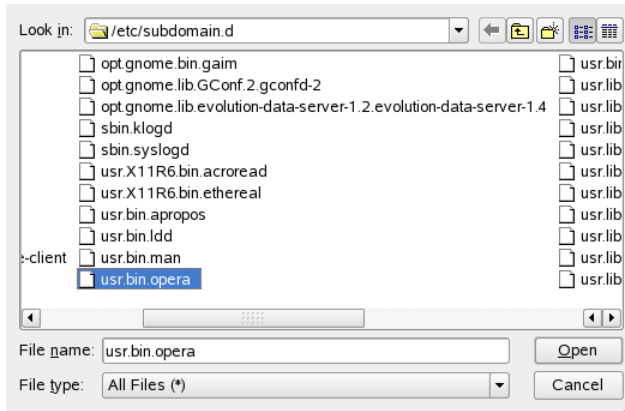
Look in: /etc/subdomain.d

opt.gnome.bin.gaim
opt.gnome.lib.GConf.2.gconfd-2
opt.gnome.lib.evolution-data-server-1.2.evolution-data-server-1.4
sbin.klogd
sbin.syslogd
usr.X11R6.bin.acroread
usr.X11R6.bin.ethereal
usr.bin.apropos
usr.bin.ldd
usr.bin.man
usr.bin.opera

e-client

usr.bi
usr.lib
usr.lib
usr.lib
usr.lib
usr.lib
usr.lib
usr.lib
usr.lib
usr.lib
usr.lib

File name: usr.bin.opera
Open
File type: All Files (*)
Cancel